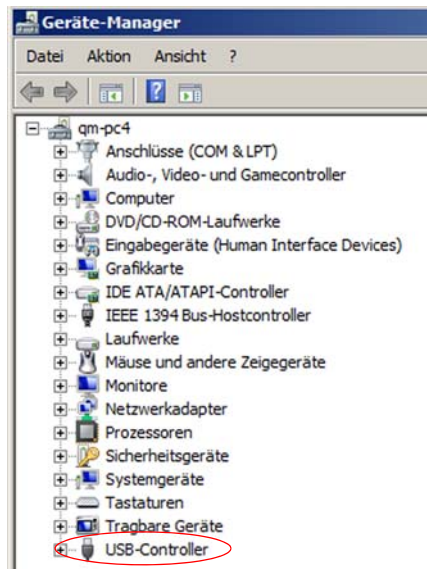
Geräte-Manager

Datei Aktion Ansicht ?

qm-pc4
Anschlüsse (COM & LPT)
Audio-, Video- und Gamecontroller
Computer
DVD/CD-ROM-Laufwerke
Eingabegeräte (Human Interface Devices)
Grafikkarte
IDE ATA/ATAPI-Controller
IEEE 1394 Bus-Hostcontroller
Laufwerke
Mäuse und andere Zeigegeräte
Monitore
Netzwerkadapter
Prozessoren
Sicherheitsgeräte
Systemgeräte
Tastaturen
Tragbare Geräte
USB-Controller